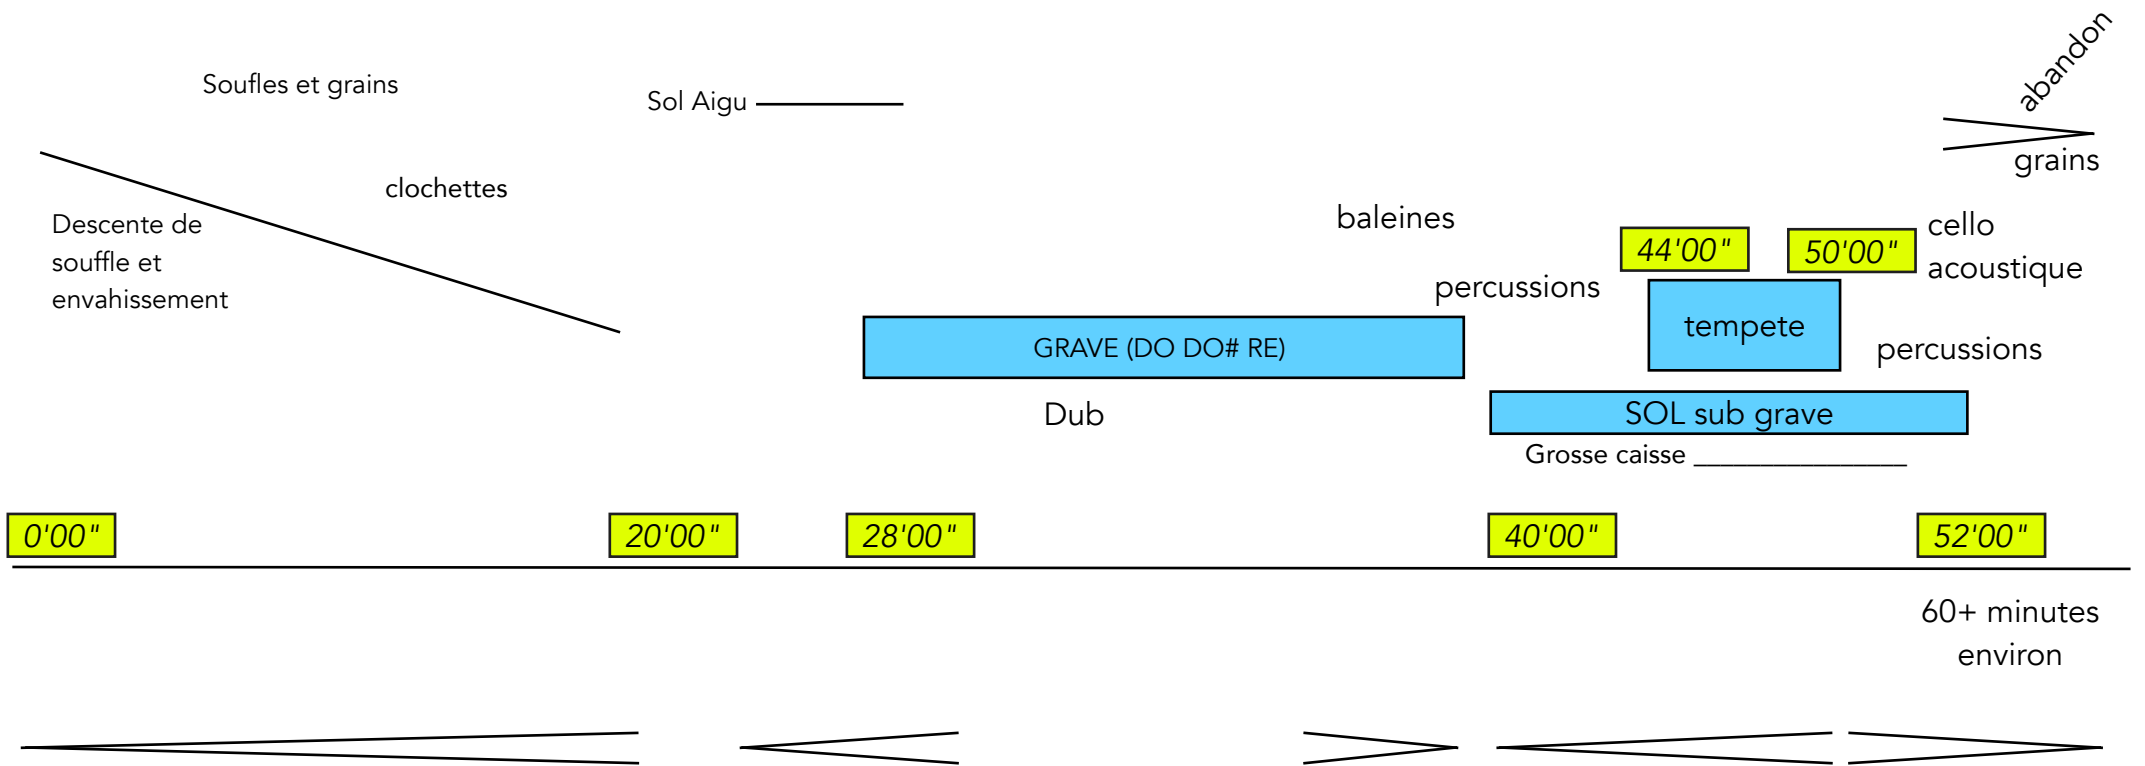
abandon

Soufles et grains

Sol Aigu

grains

clochettes

Descente de souffle et envahissement

baleines

44'00"

50'00"

cello acoustique

percussions

tempete

GRAVE (DO DO# RE)

percussions

Dub

SOL sub grave

Grosse caisse

0'00"

20'00"

28'00"

40'00"

52'00"

60+ minutes environ